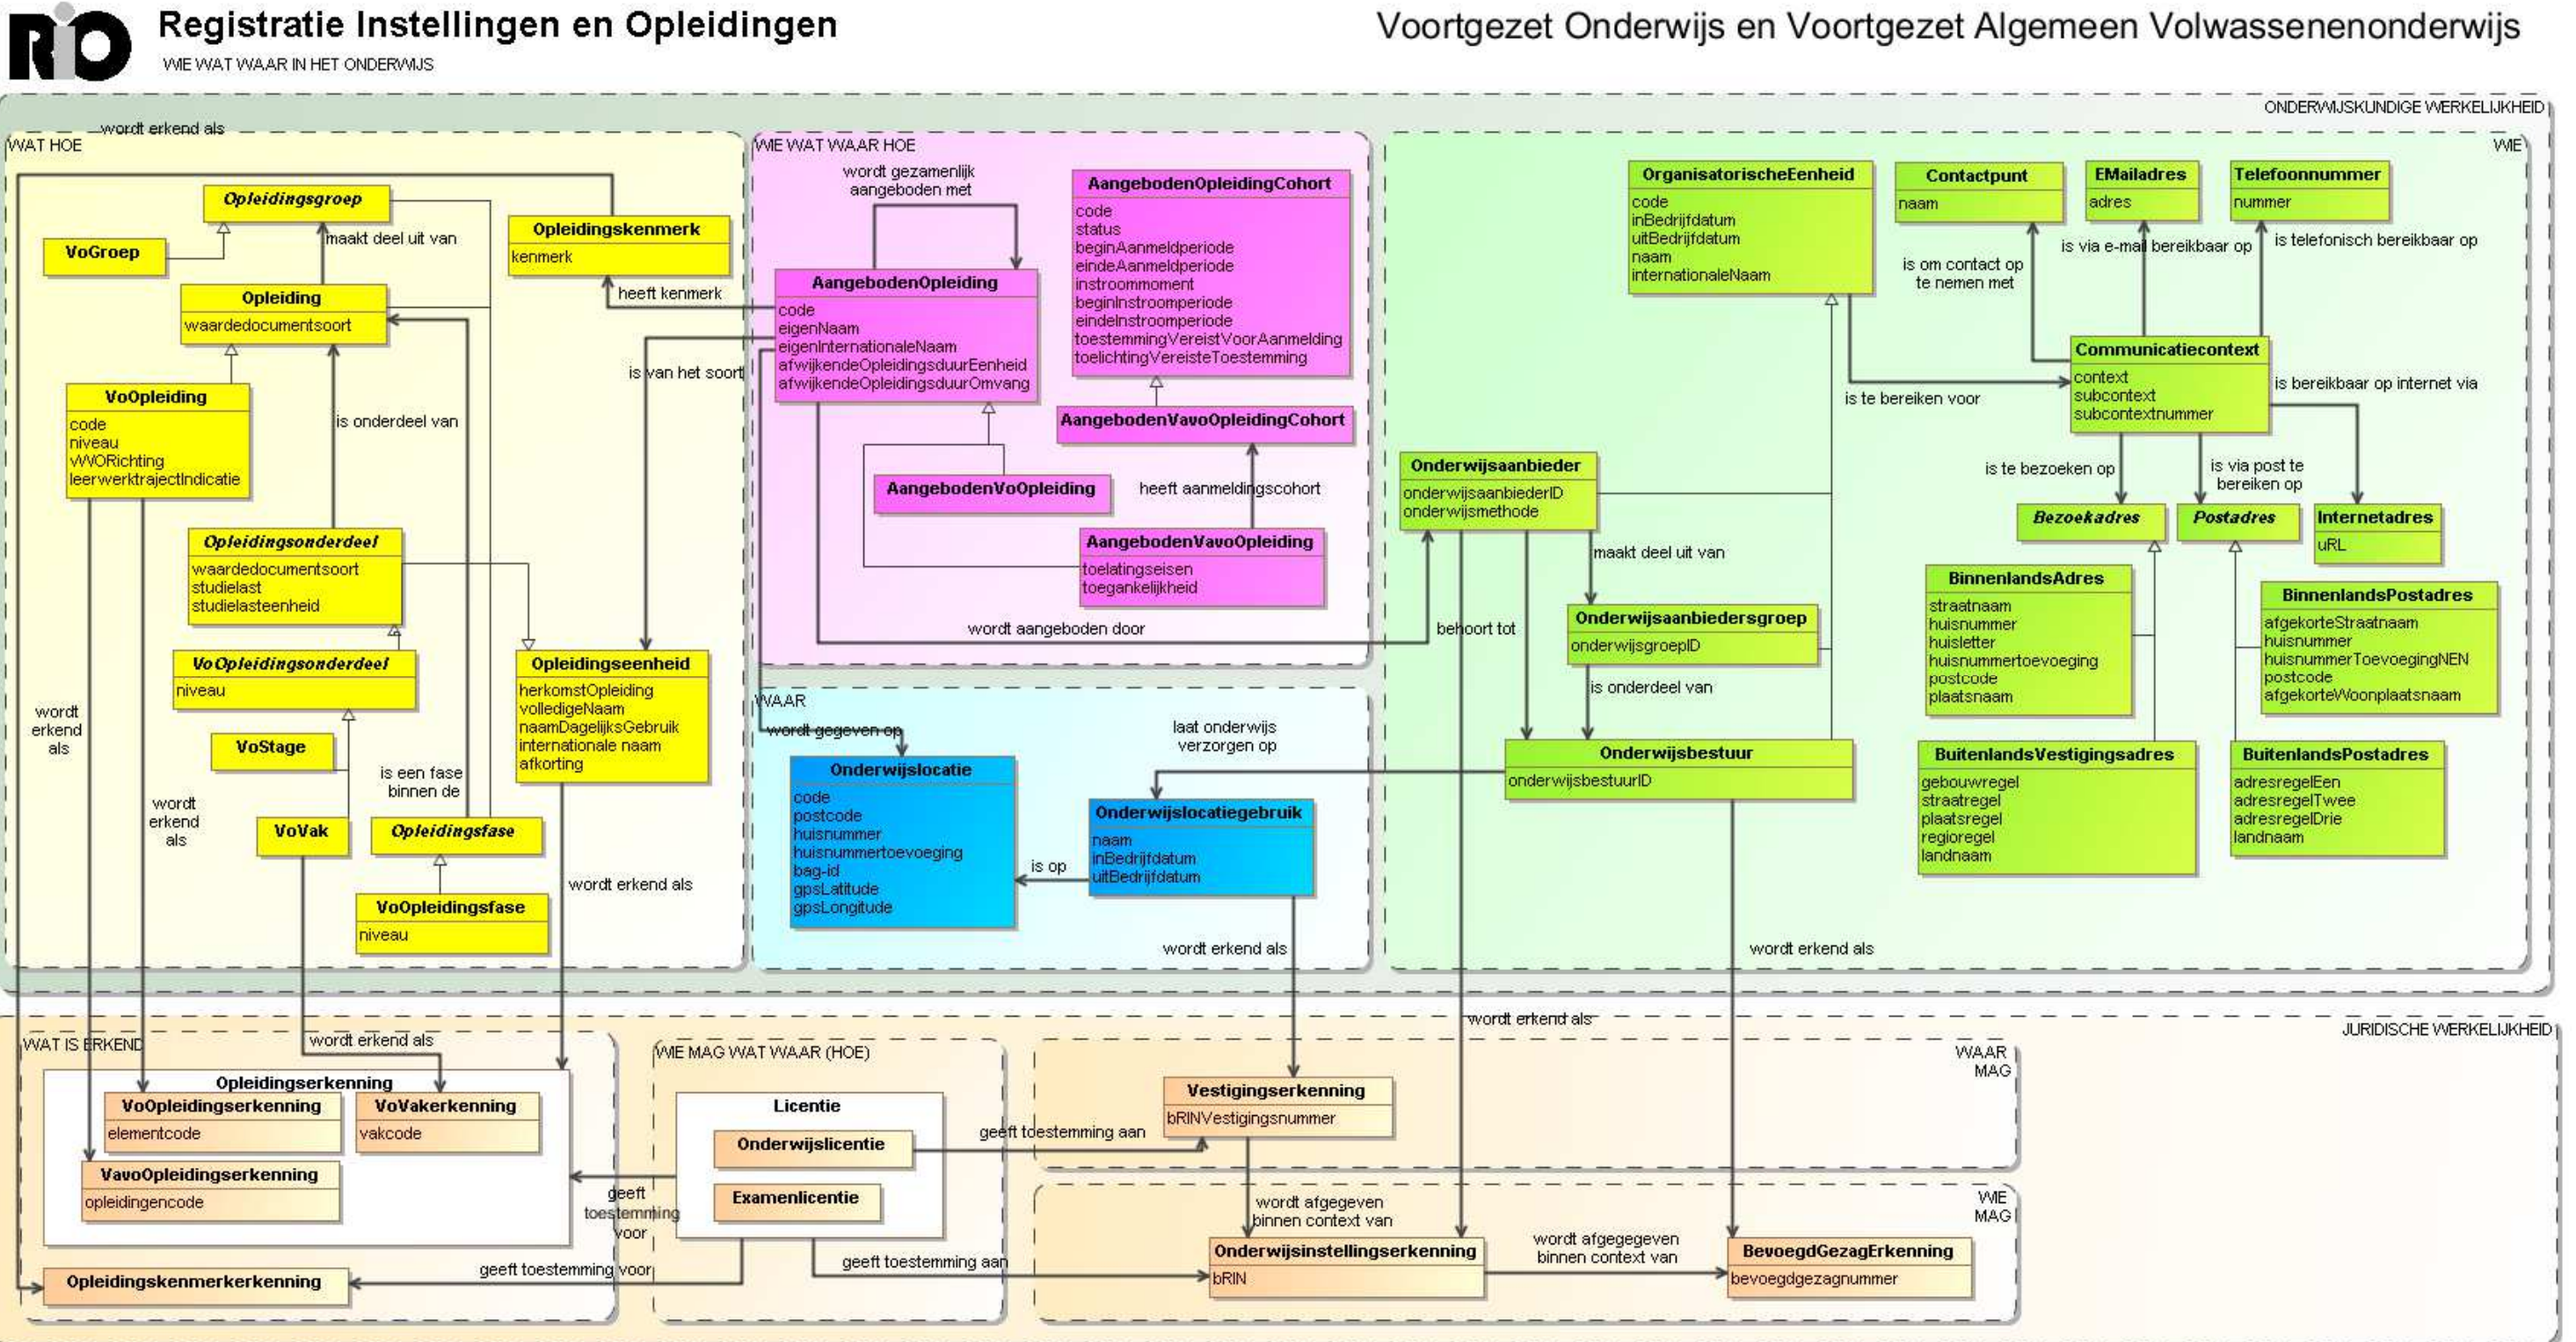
RIO Registratie Instellingen en Opleidingen
WIE WAT WAAR IN HET ONDERWIJS

Voortgezet Onderwijs en Voortgezet Algemeen Volwassenenonderwijs

ONDERWIJSKUNDIGE WERKELIJKHEID

WAT HOE

wordt erkend als

Opleidingsgroep

VoGroep

maakt deel uit van

Opleidingskenmerk
kenmerk

heeft kenmerk

Opleiding
waardedocumentsoort

VoOpleiding
code
niveau
VWORichting
leerwerktrajectIndicatie

is onderdeel van

is van het soort

Opleidingsonderdeel
waardedocumentsoort
studielast
studielasteenheid

VoOpleidingsonderdeel
niveau

Opleidingseenheid
herkomstOpleiding
volledigeNaam
naamDagelijksGebruik
internationale naam
afkorting

VoStage

is een fase binnen de

wordt erkend als

wordt erkend als

VoVak

Opleidingsfase

VoOpleidingsfase
niveau

wordt erkend als

WIE WAT WAAR HOE

wordt gezamenlijk aangeboden met

AangebodenOpleidingCohort
code
status
beginAanmeldperiode
eindeAanmeldperiode
instroommoment
beginInstroomperiode
eindeInstroomperiode
toestemmingVereistVoorAanmelding
toelichtingVereisteToestemming

AangebodenOpleiding
code
eigenNaam
eigenInternationaleNaam
afwijkendeOpleidingsduurEenheid
afwijkendeOpleidingsduurOmvang

AangebodenVavoOpleidingCohort

AangebodenVoOpleiding

heeft aanmeldingscohort

AangebodenVavoOpleiding
toelatingseisen
toegankelijkheid

wordt aangeboden door

WAAR

wordt gegeven op

laat onderwijs verzorgen op

Onderwijslocatie
code
postcode
huisnummer
huisnummertoevoeging
bag-id
gpsLatitude
gpsLongitude

Onderwijslocatiegebruik
naam
inBedrijfdatum
uitBedrijfdatum

is op

wordt erkend als

WIE

OrganisatorischeEenheid
code
inBedrijfdatum
uitBedrijfdatum
naam
internationaleNaam

Contactpunt
naam

EMailadres
adres

Telefoonnummer
nummer

is om contact op te nemen met

is via e-mail bereikbaar op

is telefonisch bereikbaar op

Communicatiecontext
context
subcontext
subcontextnummer

is te bereiken voor

is bereikbaar op internet via

Onderwijsaanbieder
onderwijsaanbiederID
onderwijsmethode

is te bezoeken op

is via post te bereiken op

Bezoekadres

Postadres

Internetadres
uRL

maakt deel uit van

behoort tot

Onderwijsaanbiedersgroep
onderwijsgroepID

is onderdeel van

BinnenlandsAdres
straatnaam
huisnummer
huisletter
huisnummertoevoeging
postcode
plaatsnaam

BinnenlandsPostadres
afgekorteStraatnaam
huisnummer
huisnummerToevoegingNEN
postcode
afgekorteWoonplaatsnaam

Onderwijsbestuur
onderwijsbestuurID

BuitenlandsVestigingsadres
gebouwregel
straatregel
plaatsregel
regioregel
landnaam

BuitenlandsPostadres
adresregelEen
adresregelTwee
adresregelDrie
landnaam

wordt erkend als

wordt erkend als

JURIDISCHE WERKELIJKHEID

WAT IS ERKEND

wordt erkend als

Opleidingserkenning

VoOpleidingserkenning
elementcode

VoVakerkenning
vakcode

VavoOpleidingserkenning
opleidingencode

Opleidingskenmerkerkenning

WIE MAG WAT WAAR (HOE)

Licentie

Onderwijslicentie

Examenlicentie

geeft toestemming voor

geeft toestemming voor

geeft toestemming aan

geeft toestemming aan

WAAR MAG

Vestigingserkenning
bRINVestigingsnummer

WIE MAG

wordt afgegeven binnen context van

Onderwijsinstellingserkenning
bRIN

wordt afgegeven binnen context van

BevoegdGezagErkenning
bevoegdgezagnummer